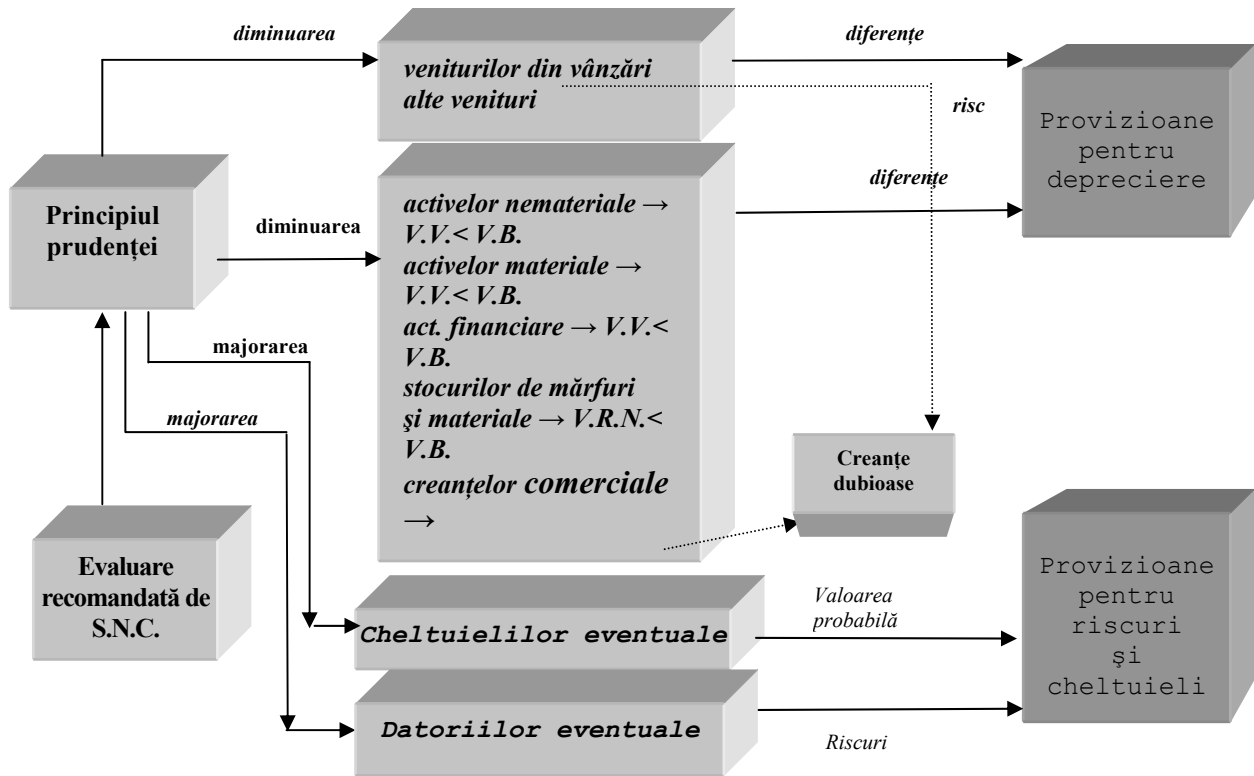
diminuarea

veniturilor din vânzări
alte venituri

diferenţe

risc

Provizioane pentru depreciere

diferenţe

Principiul prudenţei

diminuarea

activelor nemateriale → V.V.< V.B.
activelor materiale → V.V.< V.B.
act. financiare → V.V.< V.B.
stocurilor de mărfuri şi materiale → V.R.N.< V.B.
creanţelor comerciale →

majorarea

majorarea

Creanţe dubioase

Evaluare recomandată de S.N.C.

Cheltuielilor eventuale

Valoarea probabilă

Provizioane pentru riscuri şi cheltuieli

Datoriilor eventuale

Riscuri